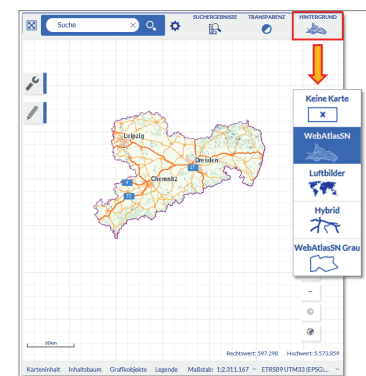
Suche

SUCHERGEBNISSE

TRANSPARENZ

HINTERGRUND

Keine Karte

WebAtlasSN

Luftbilder

Hybrid

WebAtlasSN Grau

Leipzig

Dresden

Chemnitz

60km

Rechtswert: 597.298

Hochwert: 5.573.859

Karteninhalt

Inhaltsbaum

Grafikobjekte

Legende

Maßstab: 1:2.311.167

ETRS89 UTM33 (EPSG...